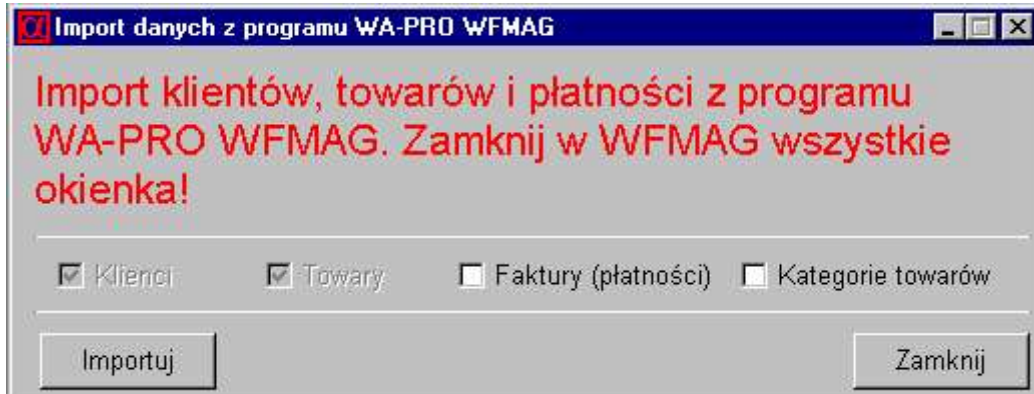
Import danych z programu WA-PRO WFMAG

Import klientów, towarów i płatności z programu WA-PRO WFMAG. Zamknij w WFMAG wszystkie okienka!

Klienci
Towary
Faktury (płatności)
Kategorie towarów

Importuj
Zamknij